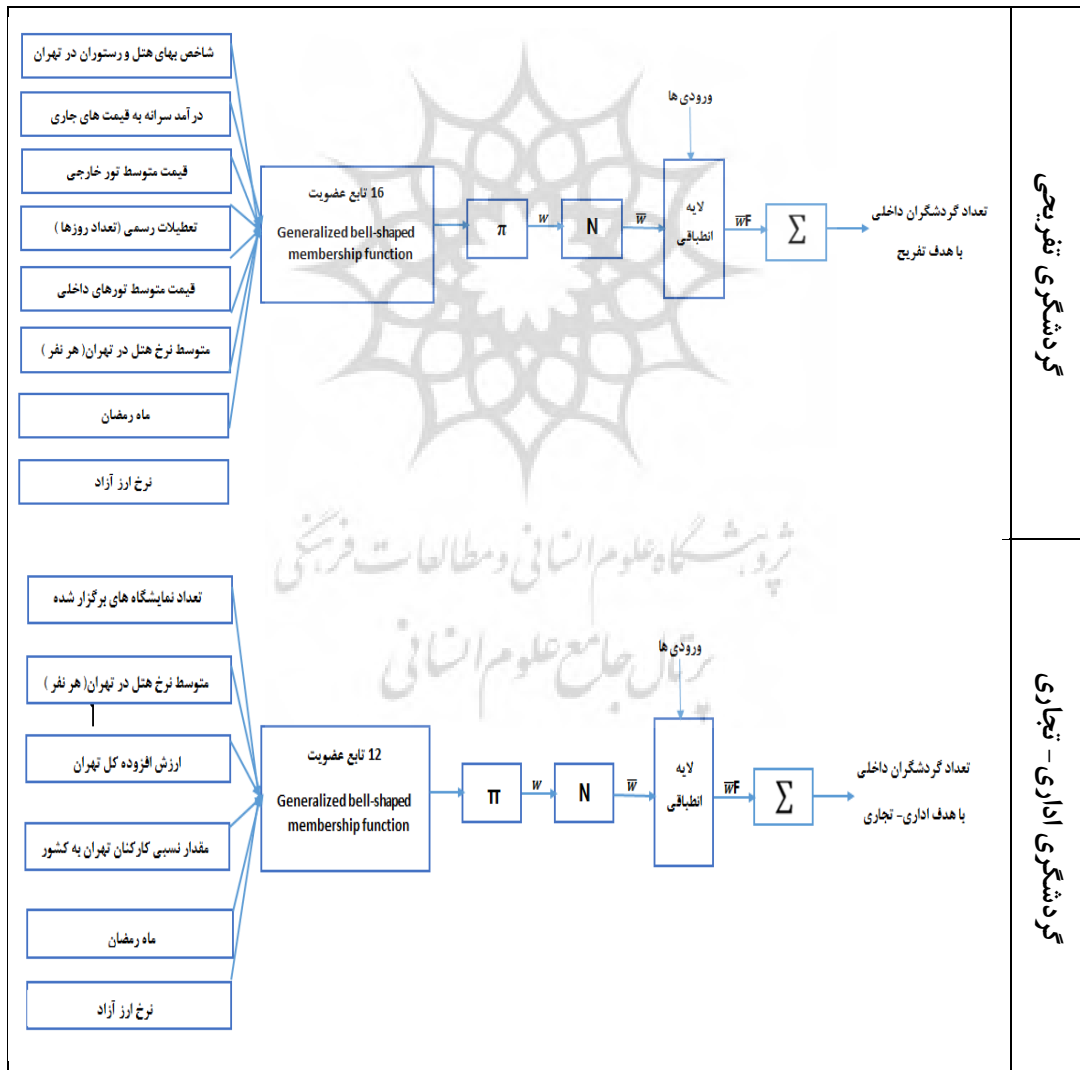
گردشگری تفریحی

شاخص بهای هتل و رستوران در تهران

درآمد سرانه به قیمت های جاری

قیمت متوسط تور خارجی

تعطیلات رسمی (تعداد روزها)

قیمت متوسط تورهای داخلی

متوسط نرخ هتل در تهران (هر نفر)

ماه رمضان

نرخ ارز آزاد

16 تابع عضویت
Generalized bell-shaped membership function

$\pi$

$w$

N

$\overline{w}$

ورودی ها

لایه انطباقی

$\overline{w}F$

$\sum$

تعداد گردشگران داخلی با هدف تفریح

پژوهشگاه علوم انسانی و مطالعات فرهنگی
پرتال جامع علوم انسانی

گردشگری اداری - تجاری

تعداد نمایشگاه های برگزار شده

متوسط نرخ هتل در تهران (هر نفر)

ارزش افزوده کل تهران

مقدار نسبی کارکنان تهران به کشور

ماه رمضان

نرخ ارز آزاد

12 تابع عضویت
Generalized bell-shaped membership function

$\pi$

$w$

N

$\overline{w}$

ورودی ها

لایه انطباقی

$\overline{w}F$

$\sum$

تعداد گردشگران داخلی با هدف اداری- تجاری